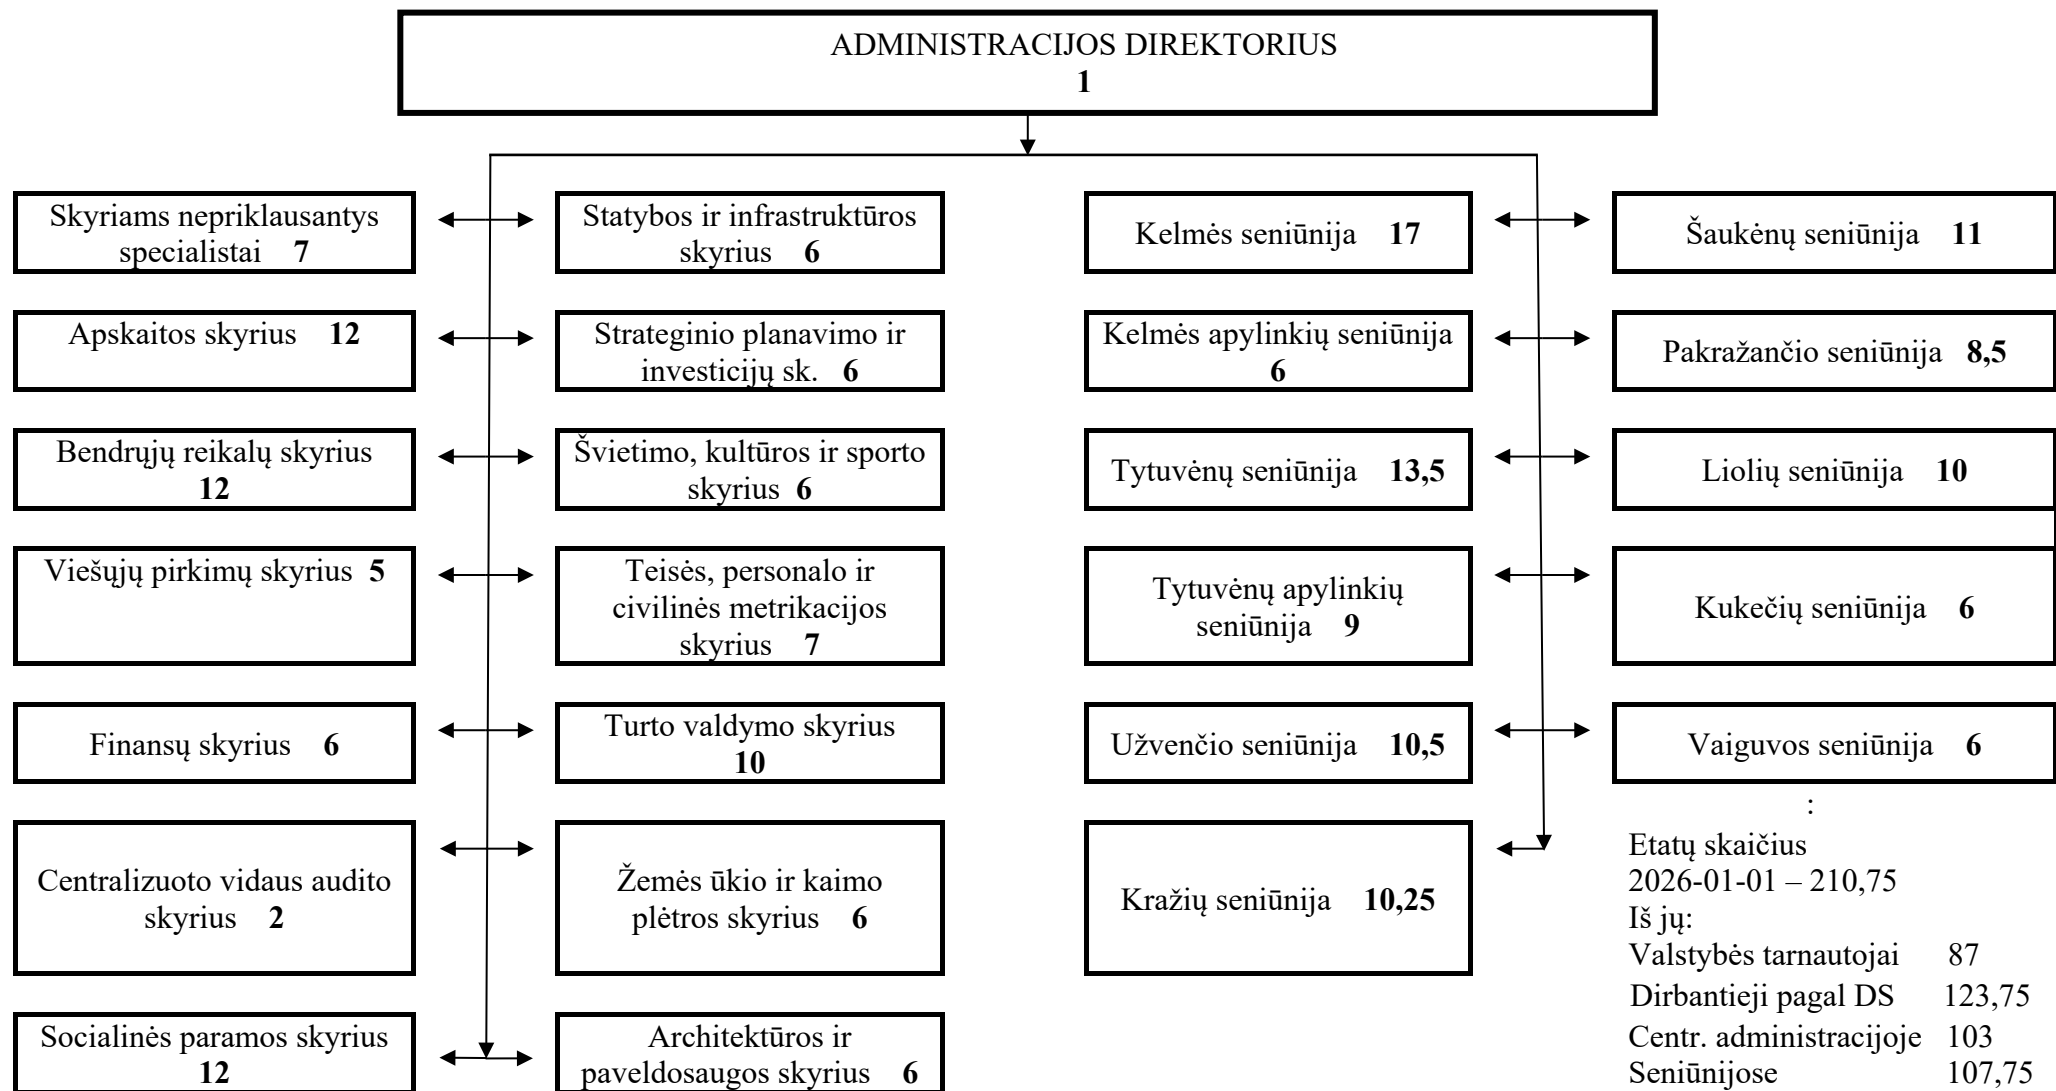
ADMINISTRACIJOS DIREKTORIUS
**1**

Skyriams nepriklausantys specialistai **7**

Statybos ir infrastruktūros skyrius **6**

Kelmės seniūnija **17**

Šaukėnų seniūnija **11**

Apskaitos skyrius **12**

Strateginio planavimo ir investicijų sk. **6**

Kelmės apylinkių seniūnija **6**

Pakražančio seniūnija **8,5**

Bendrųjų reikalų skyrius **12**

Švietimo, kultūros ir sporto skyrius **6**

Tytuvėnų seniūnija **13,5**

Liolių seniūnija **10**

Viešųjų pirkimų skyrius **5**

Teisės, personalo ir civilinės metrikacijos skyrius **7**

Tytuvėnų apylinkių seniūnija **9**

Kukečių seniūnija **6**

Finansų skyrius **6**

Turto valdymo skyrius **10**

Užvenčio seniūnija **10,5**

Vaiguvos seniūnija **6**

Centralizuoto vidaus audito skyrius **2**

Žemės ūkio ir kaimo plėtros skyrius **6**

Kražių seniūnija **10,25**

Socialinės paramos skyrius **12**

Architektūros ir paveldosaugos skyrius **6**

:
Etatų skaičius
2026-01-01 – 210,75
Iš jų:
Valstybės tarnautojai 87
Dirbantieji pagal DS 123,75
Centr. administracijoje 103
Seniūnijose 107,75